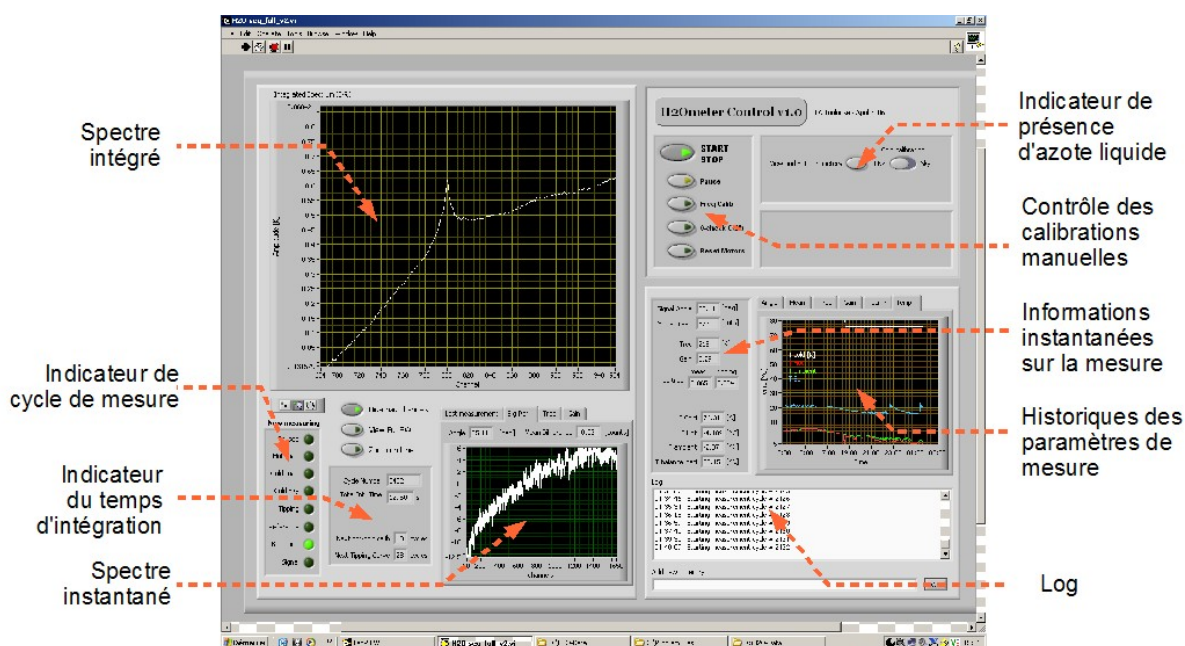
Spectre intégré

Indicateur de cycle de mesure

Indicateur du temps d'intégration

Spectre instantané

Indicateur de présence d'azote liquide

Contrôle des calibrations manuelles

Informations instantanées sur la mesure

Historiques des paramètres de mesure

Log

H2Ometer Control v1.0

START
STOP

Pause

Integrated Spectrum

Channel

Last measurement

Cycle Number

Log

Démarrer